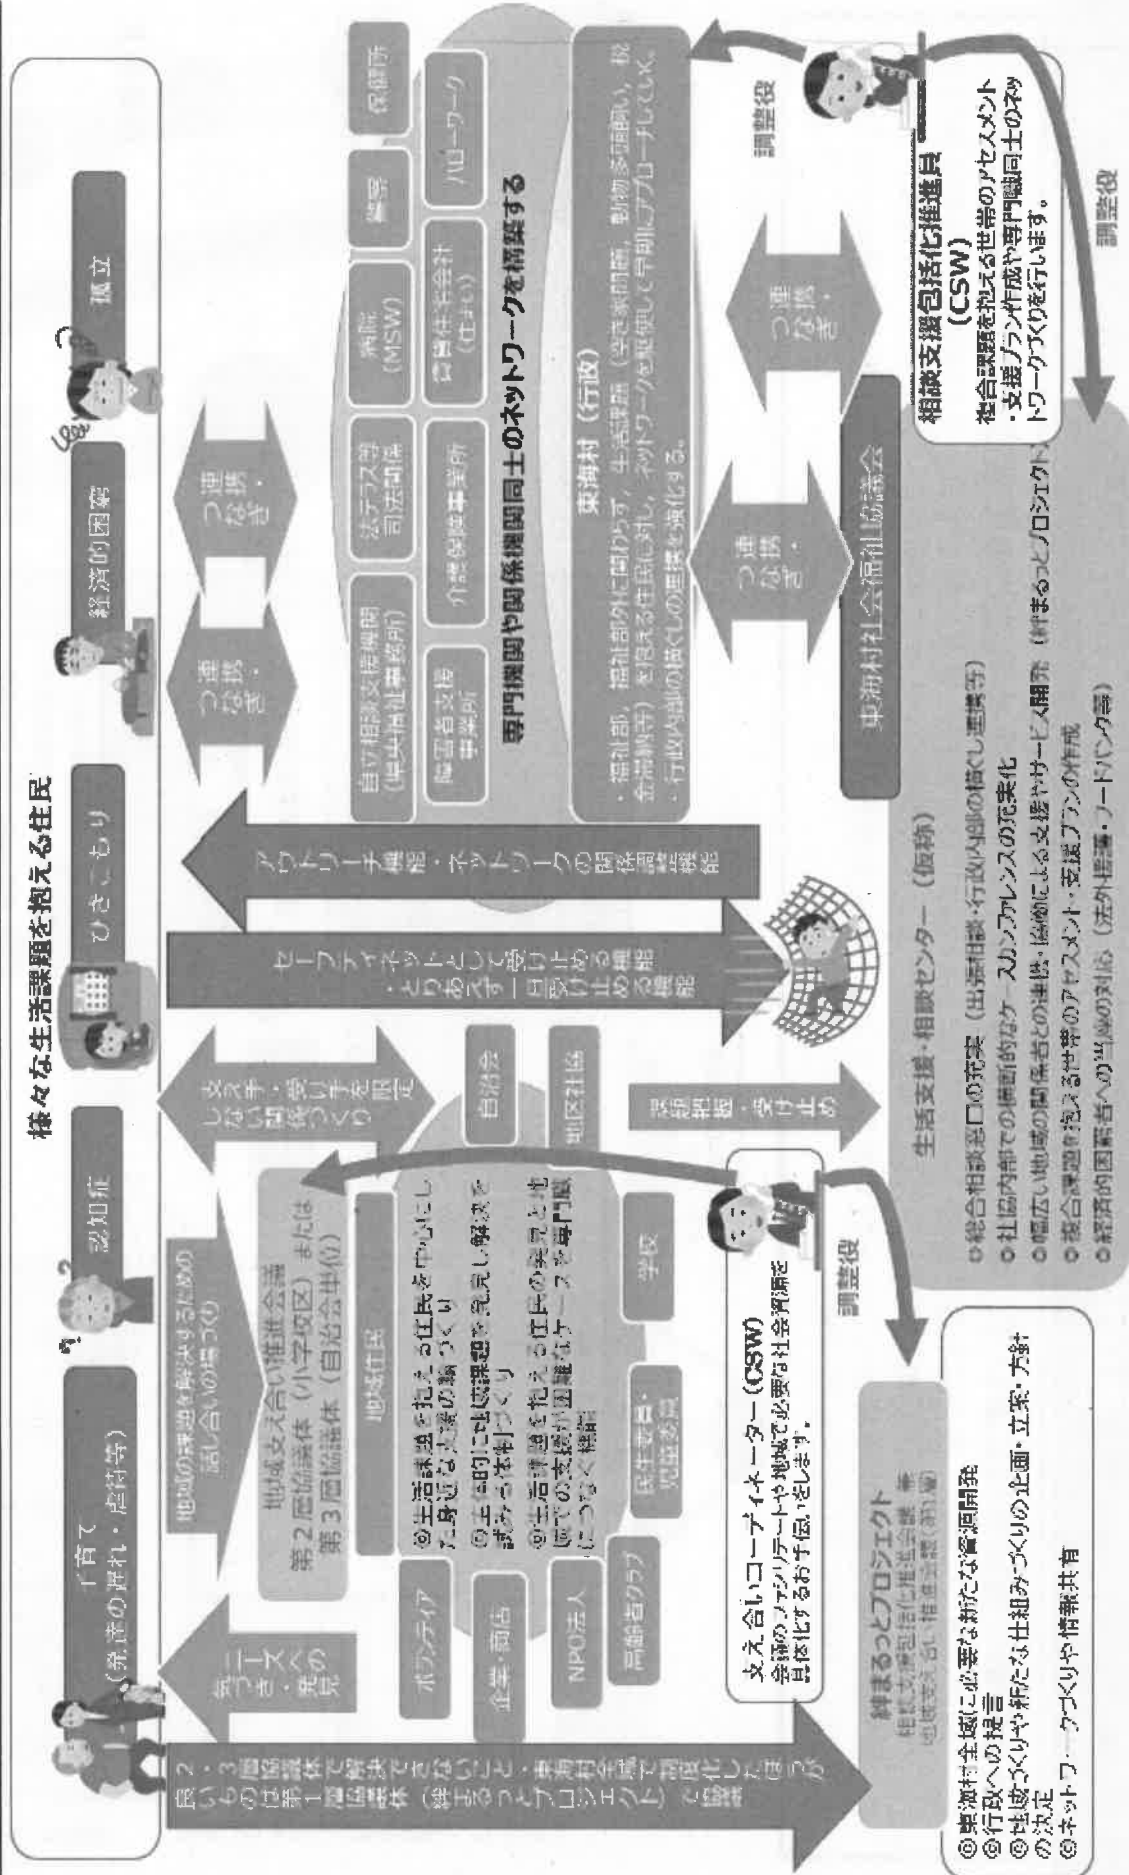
様々な生活課題を抱える住民

子育て（発達の遅れ・虐待等）

認知症

ひきこもり

経済的困窮

孤立

2・3層協議体で解決できないこと・東海村全域で商品化したほうが良いものは第1層協議体（絆まるっとプロジェクト）で協議

気づき・発見ニーズへの

地域の課題を解決するための話し合いの場づくり

地域支え合い推進会議
第2層協議体（小学校区）または
第3層協議体（自治会単位）

地域住民

ボランティア

企業・商店

NPO法人

高齢者クラブ

民生委員・児童委員

学校

地区社協

自治会

◎生活課題を抱える住民を中心にした身近な支援の輪づくり

◎主体的に地域課題を発見し解決を試みる体制づくり

◎生活課題を抱える住民の発見と地域での支援が困難なケースを専門職につなぐ機能

支え手・受け手を限定しない関係づくり

包括相談・受け止め

セーフティネットとして受け止める機能
・とりあえず一旦受け止める機能

アウトリーチ機能・ネットワークの関係調整機能

連携・つなぎ

連携・つなぎ

連携・つなぎ

連携・つなぎ

連携・つなぎ

自立相談支援機関（東海村社会福祉協議会）

障害者支援事業所

法テラス等司法関係

介護保険事業所

病院（MSW）

日本住宅公社（住まい）

警察

ハローワーク

保健所

専門機関や関係機関同士のネットワークを構築する

東海村（行政）

・福祉部、福祉部外に関わらず、生活課題（空き家問題、動物多頭飼い、税金滞納等）を抱える住民に対し、ネットワークを駆使して早期にアプローチしていく。
・行政内部の横ぐしの連携を強化する。

東海村社会福祉協議会

支え合いコーディネーター（CSW）
会議のファシリテートや地域で必要な社会資源を具体化するお手伝いをします。

調整役

調整役

調整役

相談支援包括化推進員（CSW）
複合課題を抱える世帯のアセスメント・支援プラン作成や専門職同士のネットワークづくりを行います。

絆まるっとプロジェクト
相談支援包括化推進会議 兼 地域支え合い推進会議（第1層）

◎東海村全域に必要な新たな資源開発
◎行政への提言
◎地域づくりや新たな仕組みづくりの企画・立案・方針の決定
◎ネットワークづくりや情報共有

生活支援・相談センター（仮称）

◎総合相談窓口の充実（出張相談・行政内部の横ぐし連携等）
◎社協内部での横断的なケースカンファレンスの充実化
◎幅広い地域の関係者との連携・協働による支援やサービス開発（絆まるっとプロジェクト）
◎複合課題を抱える世帯のアセスメント・支援プランの作成
◎経済的困窮者への当面の対応（法外援護・フードバンク等）